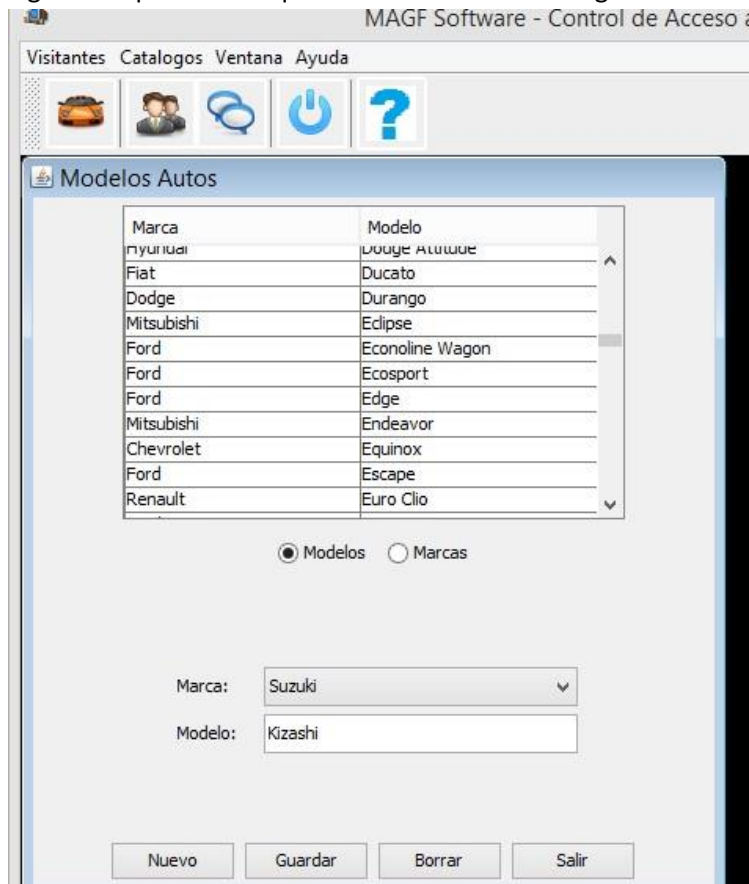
MAGF Software - Control de Acceso a

Visitantes Catalogos Ventana Ayuda

Modelos Autos

| Marca | Modelo |
|---|---|
| Hyundai | Dodge Attitude |
| Fiat | Ducato |
| Dodge | Durango |
| Mitsubishi | Eclipse |
| Ford | Econoline Wagon |
| Ford | Ecosport |
| Ford | Edge |
| Mitsubishi | Endeavor |
| Chevrolet | Equinox |
| Ford | Escape |
| Renault | Euro Clio |

Modelos Marcas

Marca: Suzuki

Modelo: Kizashi

Nuevo Guardar Borrar Salir